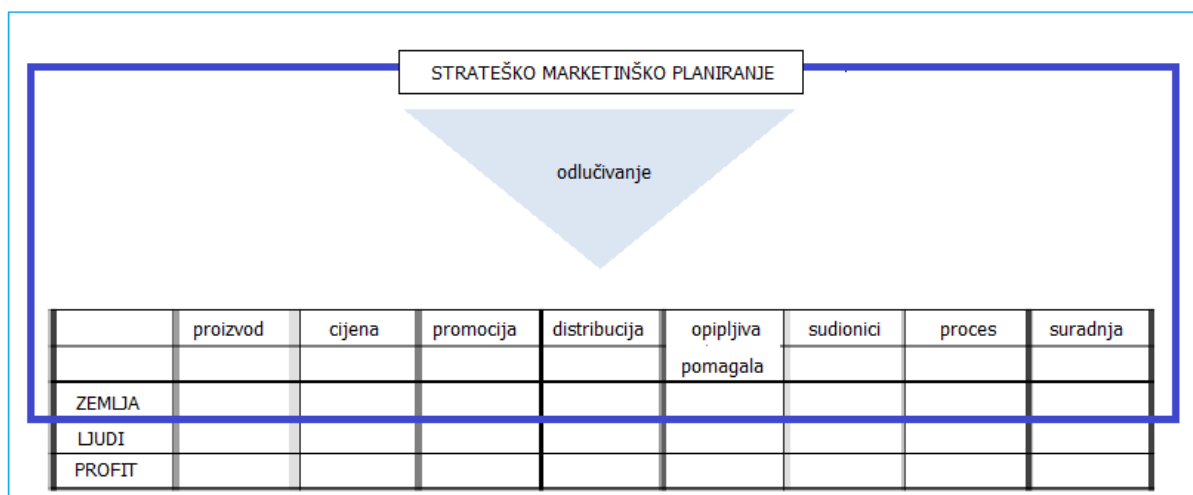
STRATEŠKO MARKETINŠKO PLANIRANJE

odlučivanje

| | proizvod | cijena | promocija | distribucija | opipljiva pomagala | sudionici | proces | suradnja |
|---|---|---|---|---|---|---|---|---|
| ZEMLJA | | | | | | | | |
| LJUDI | | | | | | | | |
| PROFIT | | | | | | | | |